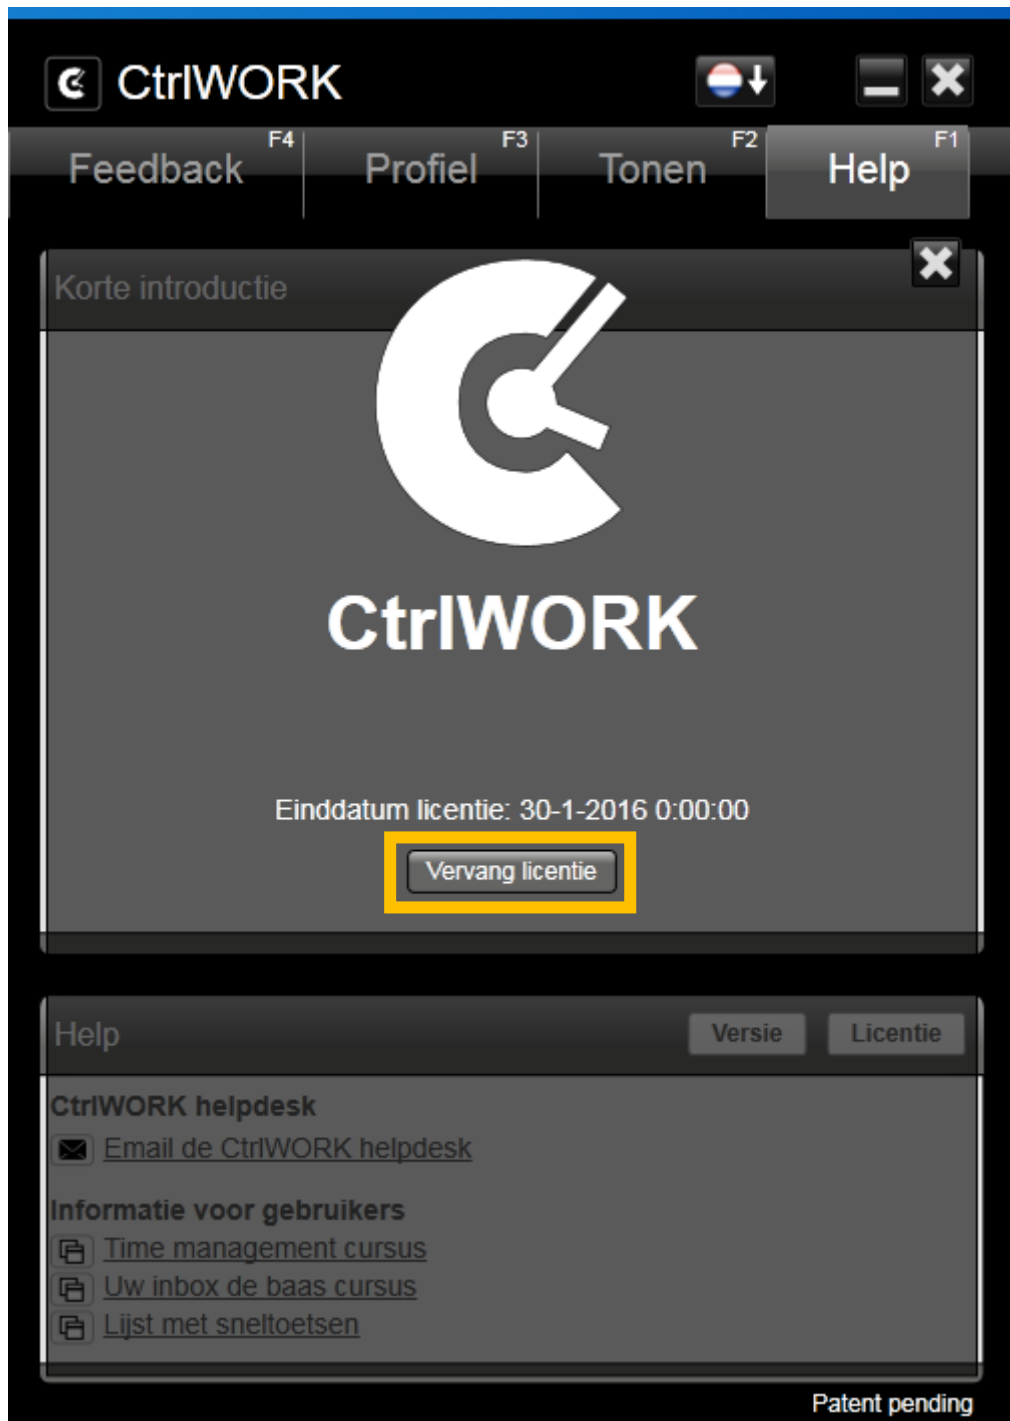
CtrlWORK

Feedback F4
Profiel F3
Tonen F2
Help F1

Korte introductie

CtrlWORK

Einddatum licentie: 30-1-2016 0:00:00

Vervang licentie

Help
Versie
Licentie

CtrlWORK helpdesk
Email de CtrlWORK helpdesk

Informatie voor gebruikers
Time management cursus
Uw inbox de baas cursus
Lijst met sneltoetsen

Patent pending